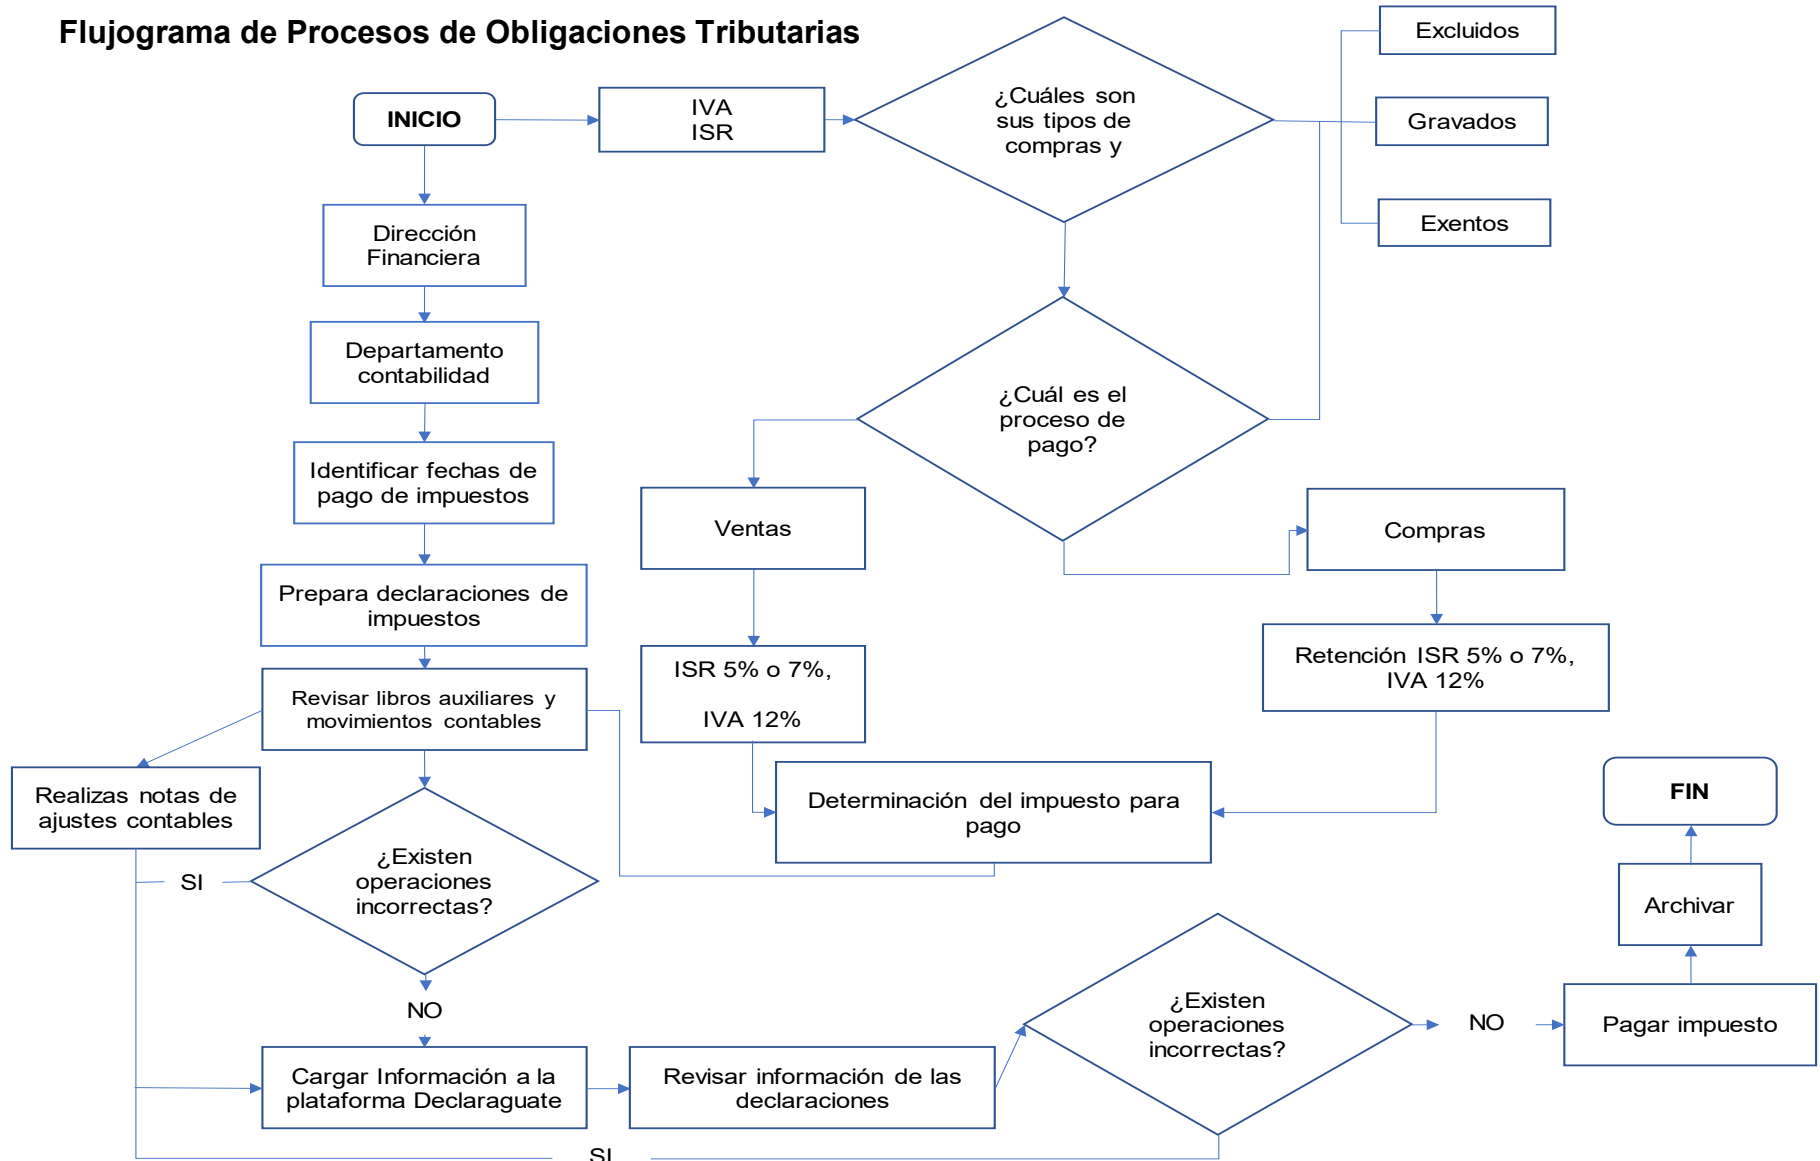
Flujograma de Procesos de Obligaciones Tributarias

INICIO

IVA
ISR

¿Cuáles son sus tipos de compras y

Excluidos

Gravados

Exentos

Dirección Financiera

Departamento contabilidad

Identificar fechas de pago de impuestos

Prepara declaraciones de impuestos

Revisar libros auxiliares y movimientos contables

Realizas notas de ajustes contables

SI

¿Existen operaciones incorrectas?

NO

Cargar Información a la plataforma Declaraguate

Revisar información de las declaraciones

¿Cuál es el proceso de pago?

Ventas

Compras

ISR 5% o 7%,

IVA 12%

Retención ISR 5% o 7%, IVA 12%

Determinación del impuesto para pago

FIN

Archivar

¿Existen operaciones incorrectas?

NO

Pagar impuesto

SI